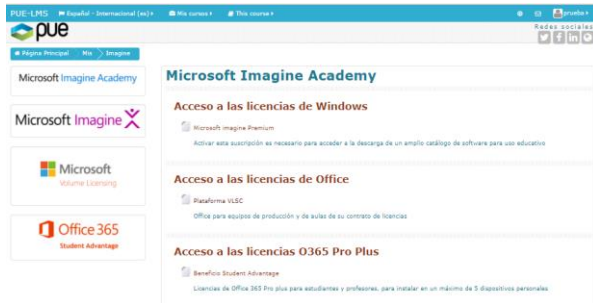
PUE-LMS Español - Internacional (es) Mis cursos This course prueba

pue

Redes sociales

Página Principal Mis Imagine

Microsoft Imagine Academy

Microsoft Imagine

Microsoft
Volume Licensing

Office 365
Student Advantage

Microsoft Imagine Academy

Acceso a las licencias de Windows

Microsoft Imagine Premium

Activar esta suscripción es necesario para acceder a la descarga de un amplio catálogo de software para uso educativo

Acceso a las licencias de Office

Plataforma VLSC

Office para equipos de producción y de aulas de su contrato de licencias

Acceso a las licencias O365 Pro Plus

Beneficio Student Advantage

Licencias de Office 365 Pro plus para estudiantes y profesores, para instalar en un máximo de 5 dispositivos personales